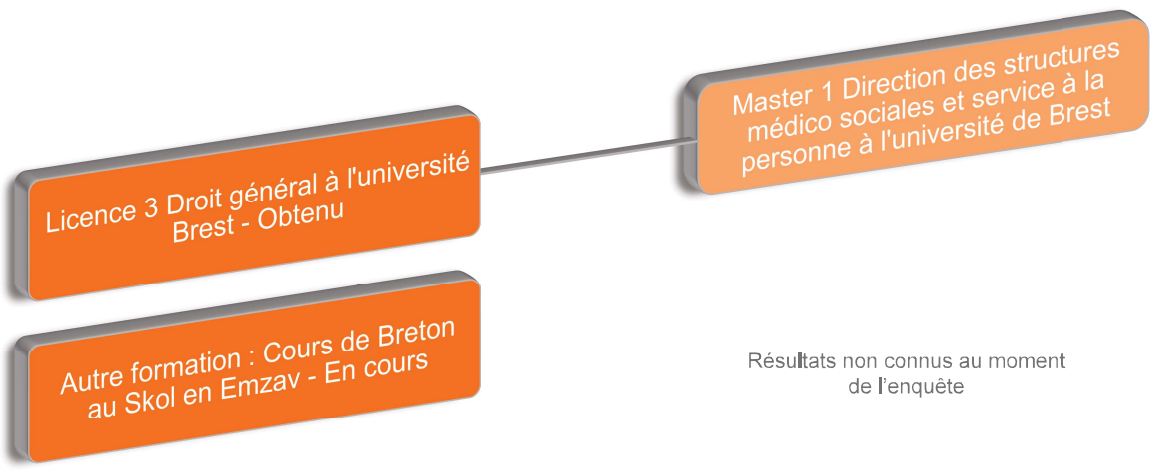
Licence 3 Droit général à l'université Brest - Obtenu

Master 1 Direction des structures médico sociales et service à la personne à l'université de Brest

Autre formation : Cours de Breton au Skol en Emzav - En cours

Résultats non connus au moment de l'enquête